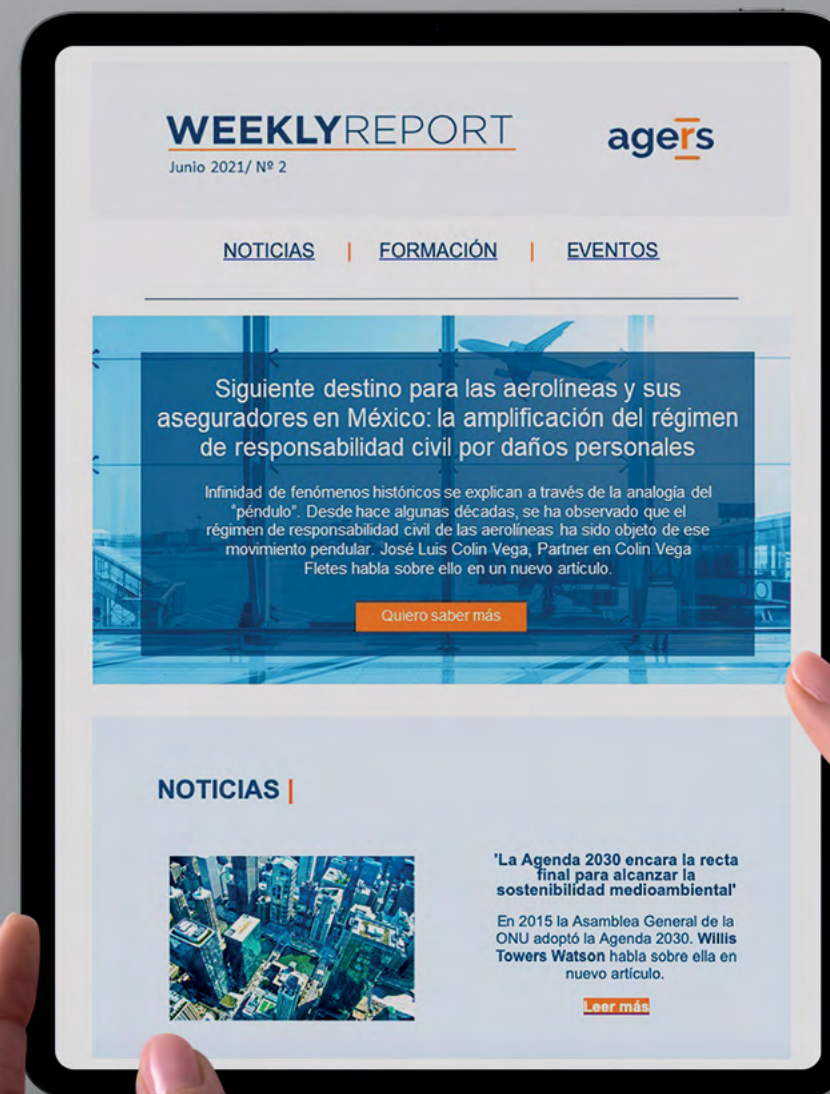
WEEKLYREPORT
Junio 2021/ Nº 2

agers

NOTICIAS | FORMACIÓN | EVENTOS

Siguiente destino para las aerolíneas y sus aseguradores en México: la amplificación del régimen de responsabilidad civil por daños personales

Infinidad de fenómenos históricos se explican a través de la analogía del "péndulo". Desde hace algunas décadas, se ha observado que el régimen de responsabilidad civil de las aerolíneas ha sido objeto de ese movimiento pendular. José Luis Colin Vega, Partner en Colin Vega Fletes habla sobre ello en un nuevo artículo.

Quiero saber más

NOTICIAS |

'La Agenda 2030 encara la recta final para alcanzar la sostenibilidad medioambiental'

En 2015 la Asamblea General de la ONU adoptó la Agenda 2030. Willis Towers Watson habla sobre ella en nuevo artículo.

Leer más